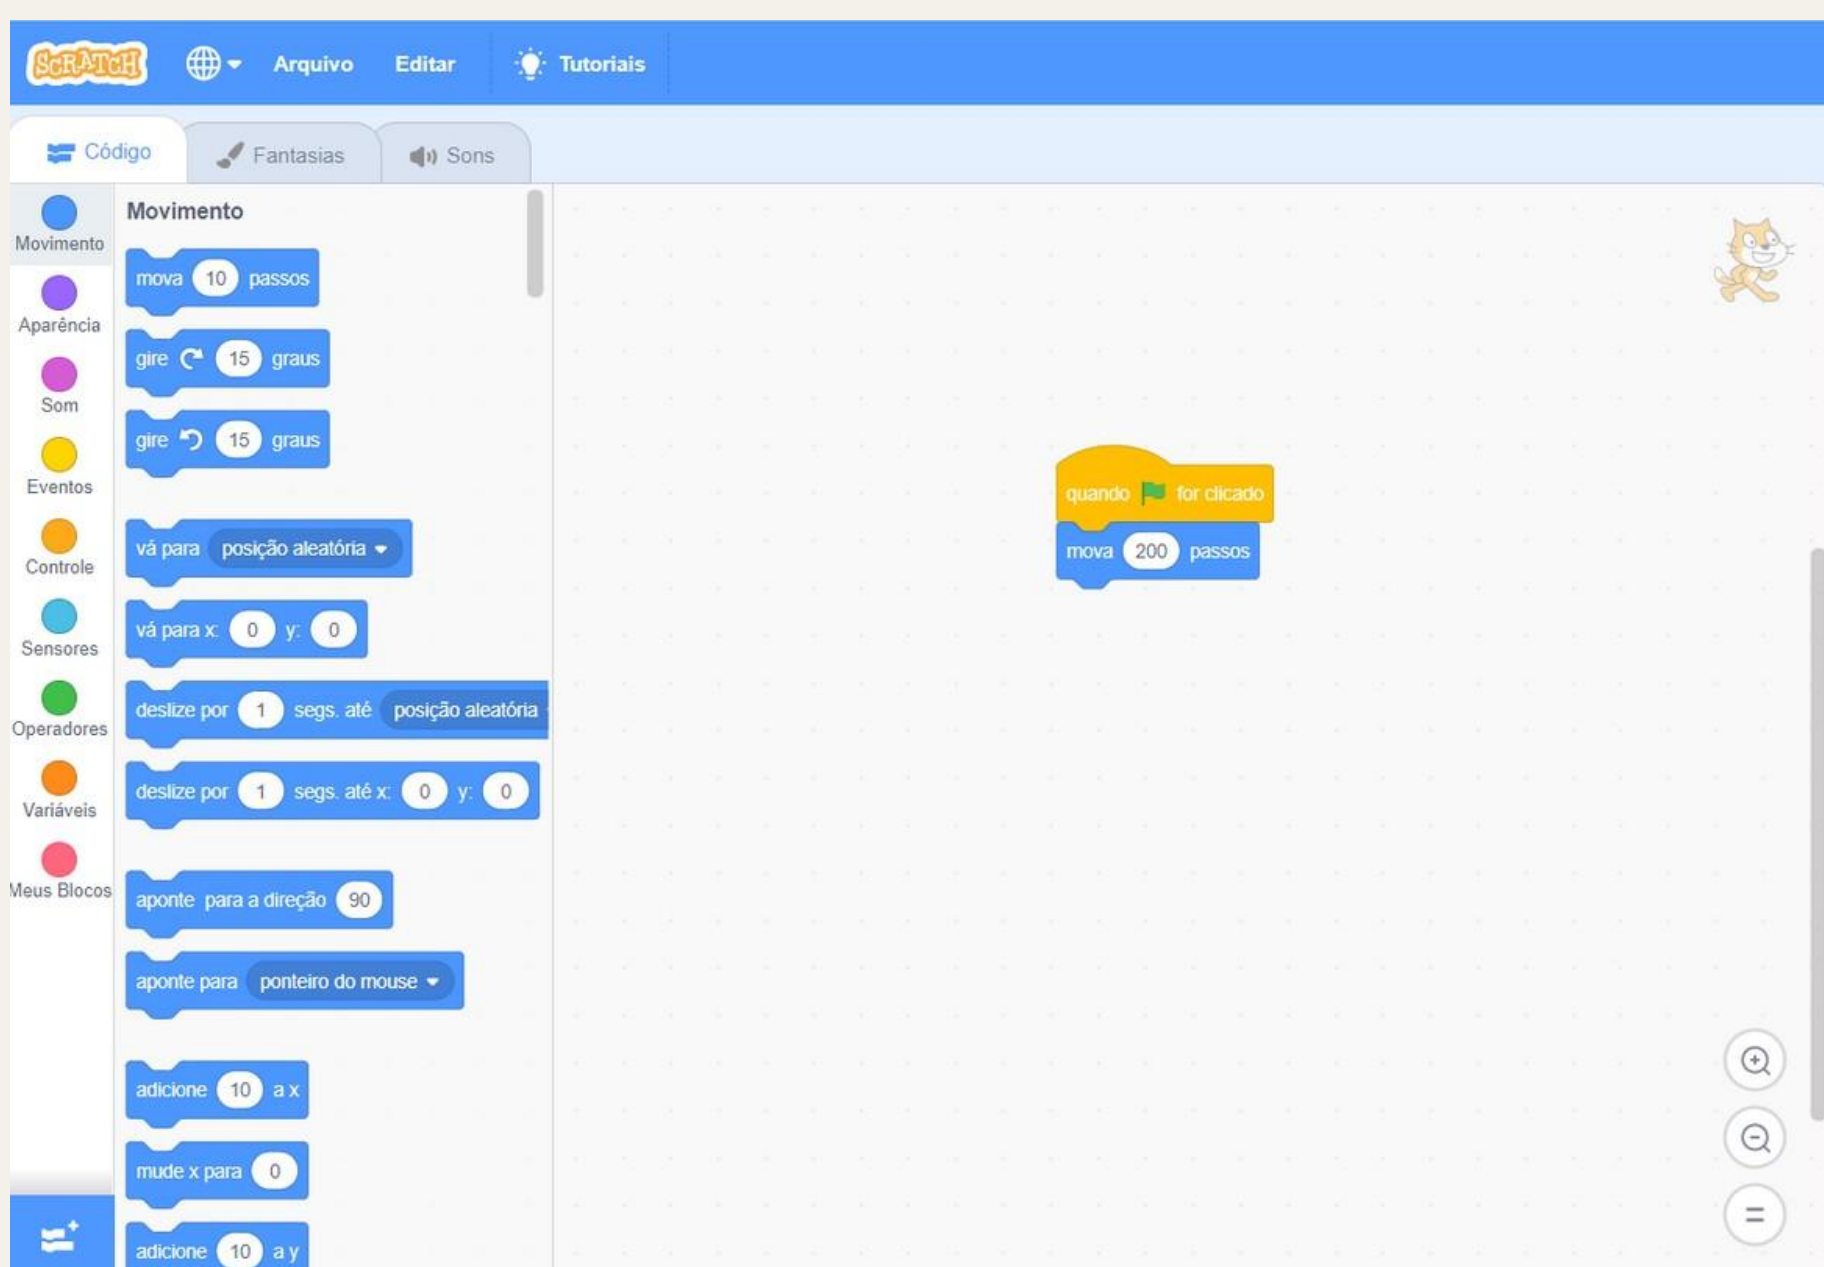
SCRATCH Arquivo Editar Tutoriais

Código Fantasias Sons

Movimento
Aparência
Som
Eventos
Controle
Sensores
Operadores
Variáveis
Meus Blocos

Movimento

mova 10 passos

gire 15 graus

gire 15 graus

vá para posição aleatória

vá para x: 0 y: 0

deslize por 1 segs. até posição aleatória

deslize por 1 segs. até x: 0 y: 0

aponte para a direção 90

aponte para ponteiro do mouse

adicione 10 a x

mude x para 0

adicione 10 a y

quando for clicado
mova 200 passos

=